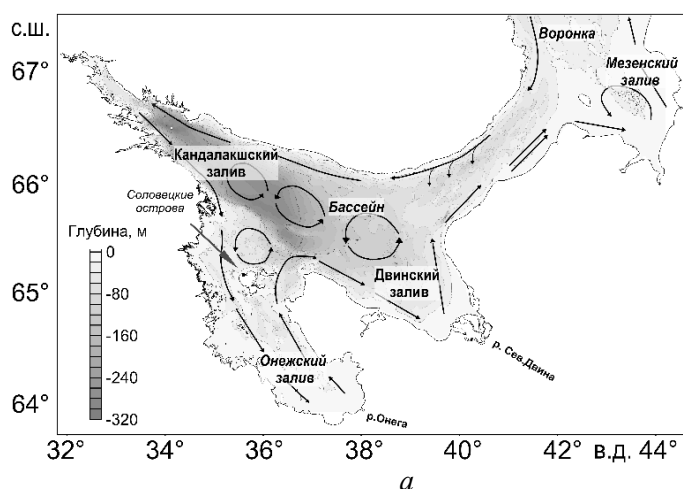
с.ш.
67°
66°
65°
64°
Воронка
Мезенский залив
Кандалакшский залив
Соловецкие острова
Бассейн
Глубина, м
0
-80
-160
-240
-320
Двинский залив
Онежский залив
р. Сев.Двина
р.Онега
32°
34°
36°
38°
40°
42°
в.д. 44°
а